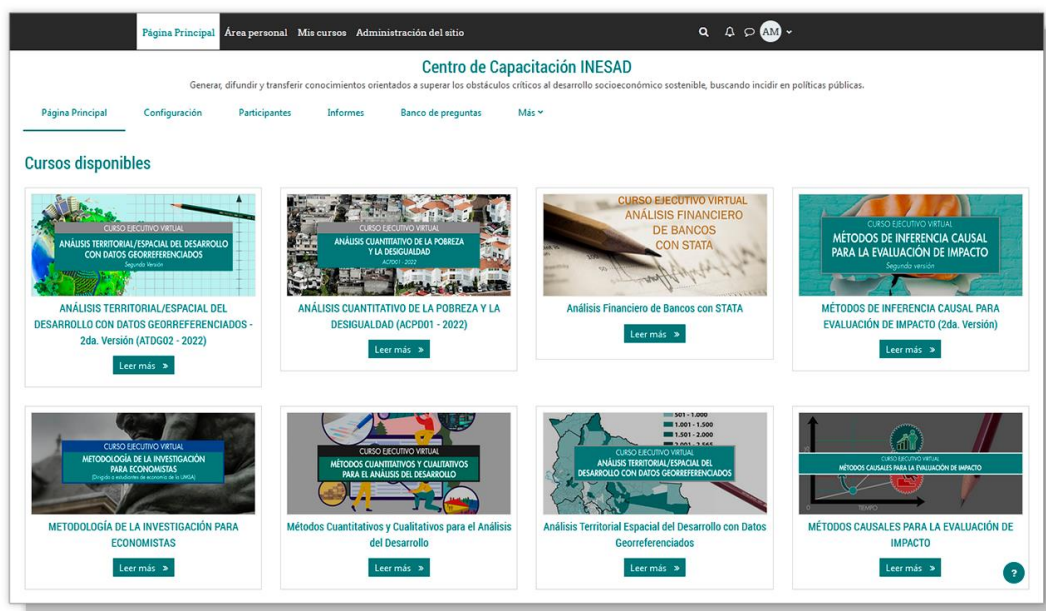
Página Principal Área personal Mis cursos Administración del sitio

AM

Centro de Capacitación INESAD

Generar, difundir y transferir conocimientos orientados a superar los obstáculos críticos al desarrollo socioeconómico sostenible, buscando incidir en políticas públicas.

Página Principal Configuración Participantes Informes Banco de preguntas Más

Cursos disponibles

CURSO EJECUTIVO VIRTUAL
ANÁLISIS TERRITORIAL/ESPACIAL DEL DESARROLLO CON DATOS GEORREFERENCIADOS
Segunda Versión

ANÁLISIS TERRITORIAL/ESPACIAL DEL DESARROLLO CON DATOS GEORREFERENCIADOS - 2da. Versión (ATDG02 - 2022)

Leer más »

CURSO EJECUTIVO VIRTUAL
ANÁLISIS CUANTITATIVO DE LA POBREZA Y LA DESIGUALDAD
ACPD01 - 2022

ANÁLISIS CUANTITATIVO DE LA POBREZA Y LA DESIGUALDAD (ACPD01 - 2022)

Leer más »

CURSO EJECUTIVO VIRTUAL
ANÁLISIS FINANCIERO DE BANCOS CON STATA

Análisis Financiero de Bancos con STATA

Leer más »

CURSO EJECUTIVO VIRTUAL
MÉTODOS DE INFERENCIA CAUSAL PARA LA EVALUACIÓN DE IMPACTO
Segunda versión

MÉTODOS DE INFERENCIA CAUSAL PARA EVALUACIÓN DE IMPACTO (2da. Versión)

Leer más »

CURSO EJECUTIVO VIRTUAL
METODOLOGÍA DE LA INVESTIGACIÓN PARA ECONOMISTAS
(Dirigido a estudiantes de economía de la UMSA)

METODOLOGÍA DE LA INVESTIGACIÓN PARA ECONOMISTAS

Leer más »

CURSO EJECUTIVO VIRTUAL
MÉTODOS CUANTITATIVOS Y CUALITATIVOS PARA EL ANÁLISIS DEL DESARROLLO

Métodos Cuantitativos y Cualitativos para el Análisis del Desarrollo

Leer más »

501 - 1.000
1.001 - 1.500
1.501 - 2.000
CURSO EJECUTIVO VIRTUAL
ANÁLISIS TERRITORIAL/ESPACIAL DEL DESARROLLO CON DATOS GEORREFERENCIADOS

Análisis Territorial Espacial del Desarrollo con Datos Georreferenciados

Leer más »

CURSO EJECUTIVO VIRTUAL
MÉTODOS CAUSALES PARA LA EVALUACIÓN DE IMPACTO
TIEMPO

MÉTODOS CAUSALES PARA LA EVALUACIÓN DE IMPACTO

Leer más »

?